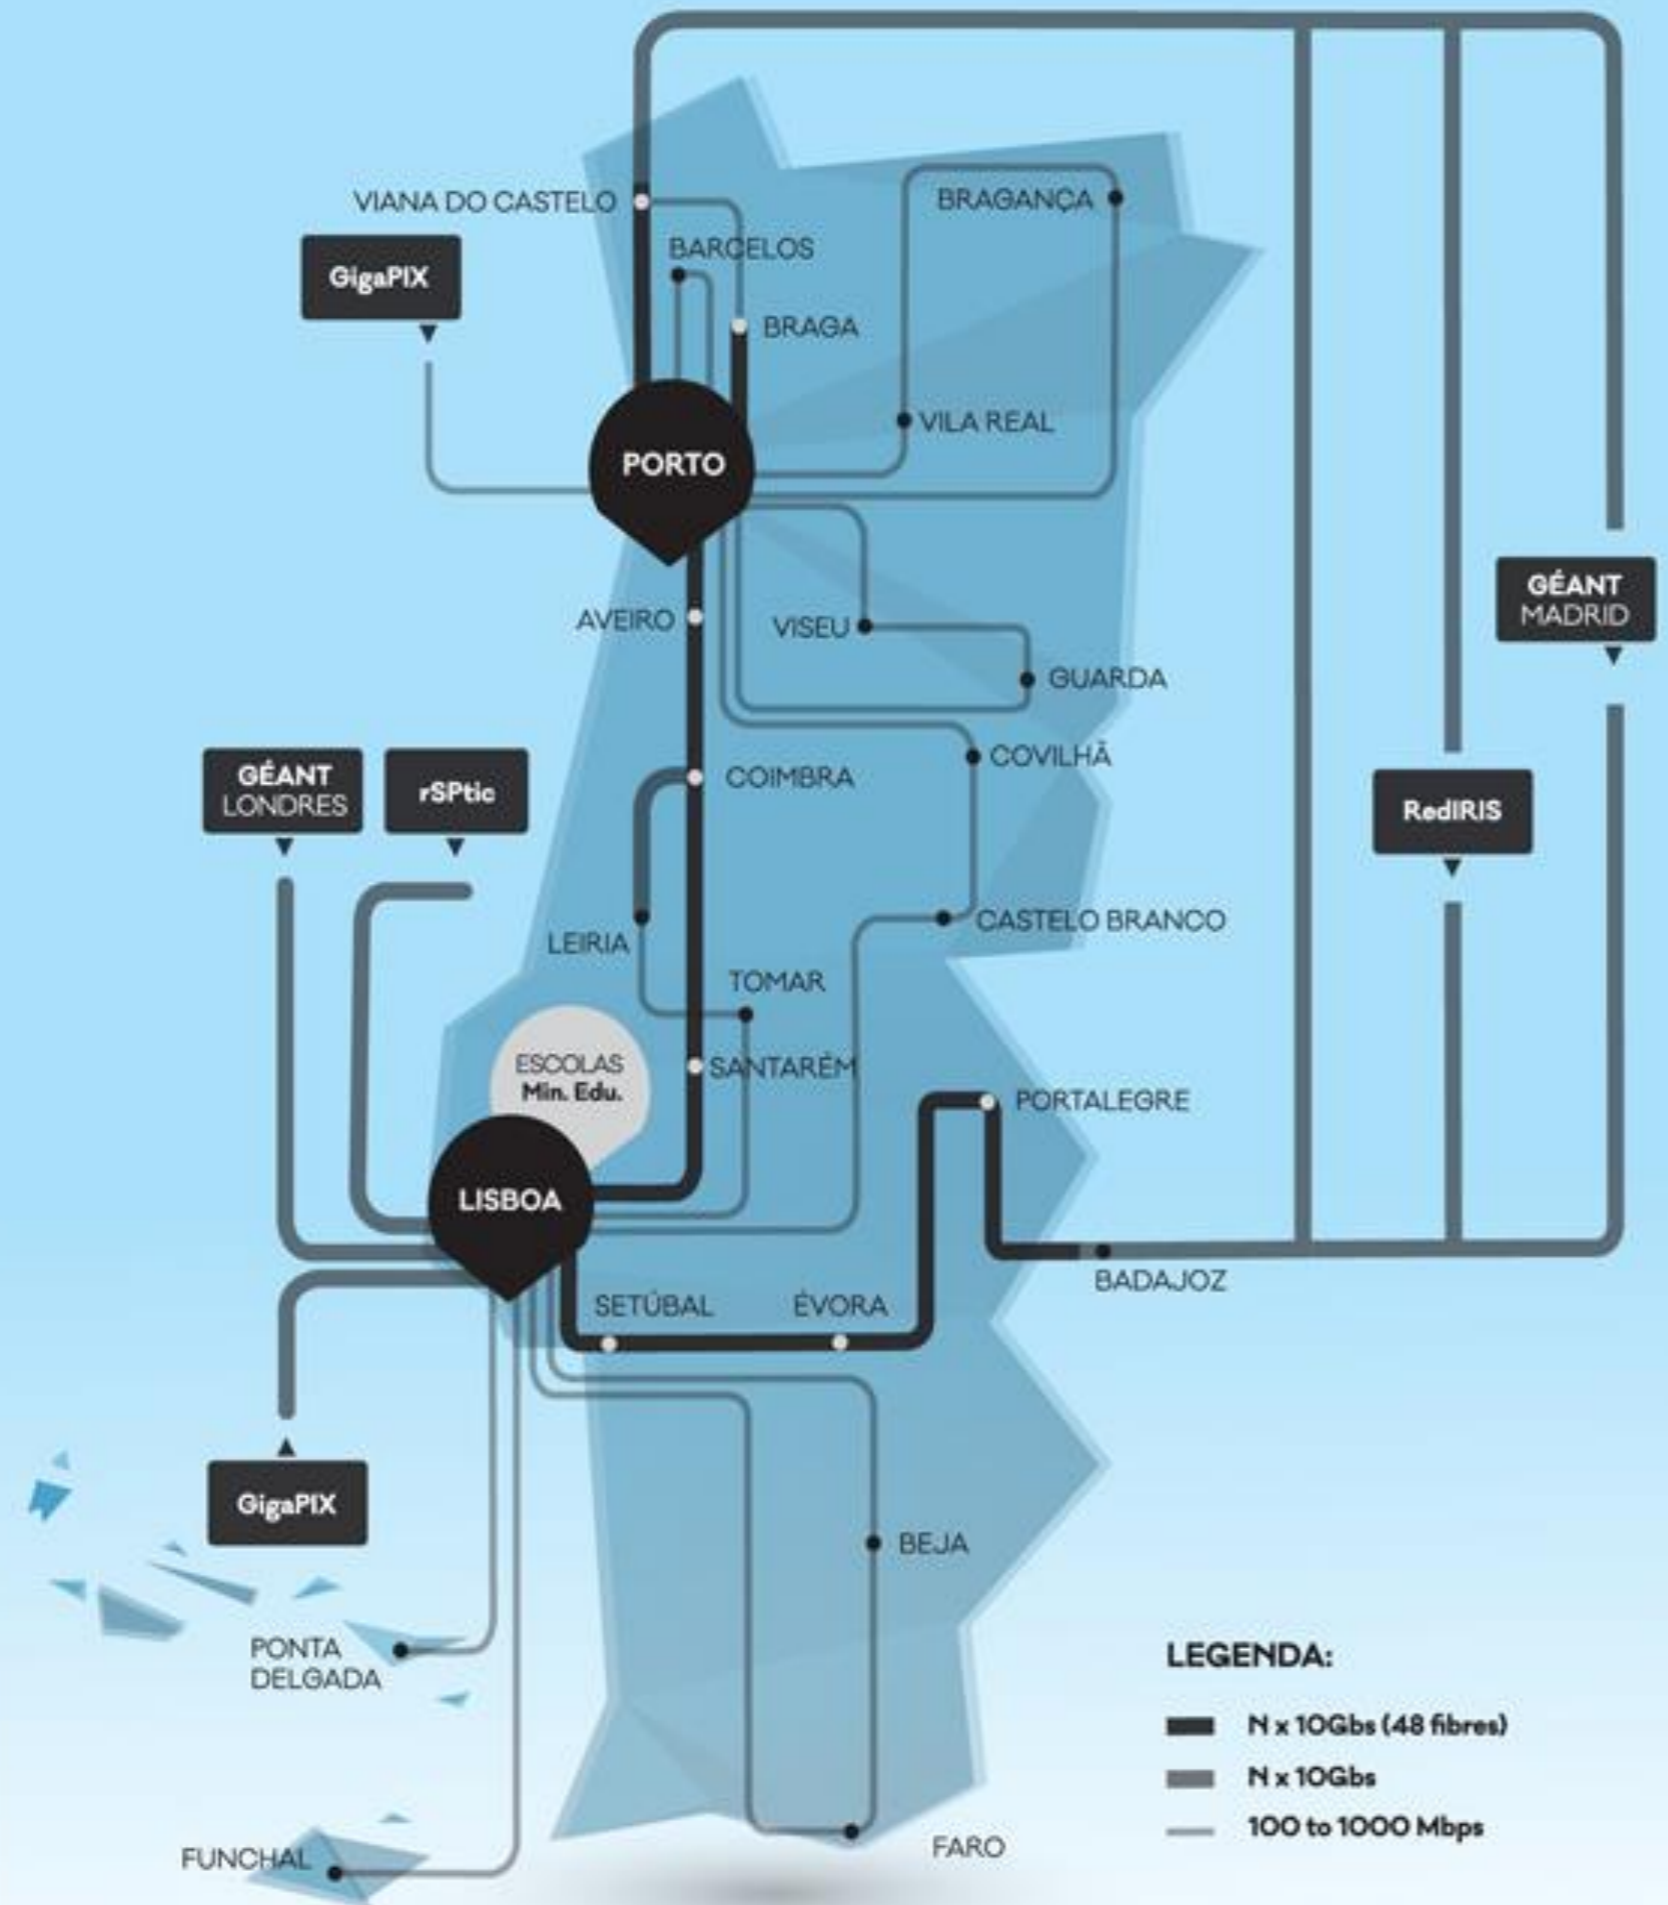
VIANA DO CASTELO
BRAGANÇA
GigaPIX
BARCELOS
BRAGA
VILA REAL
PORTO
GÉANT MADRID
AVEIRO
VISEU
GUARDA
COVILHÃ
GÉANT LONDRES
rSPtic
COIMBRA
RedIRIS
CASTELO BRANCO
LEIRIA
TOMAR
ESCOLAS Min. Edu.
SANTARÉM
PORTALEGRE
LISBOA
BADAJOZ
SETÚBAL
ÉVORA
GigaPIX
BEJA
PONTA DELGADA
LEGENDA:
N x 10Gbs (48 fibres)
N x 10Gbs
100 to 1000 Mbps
FUNCHAL
FARO